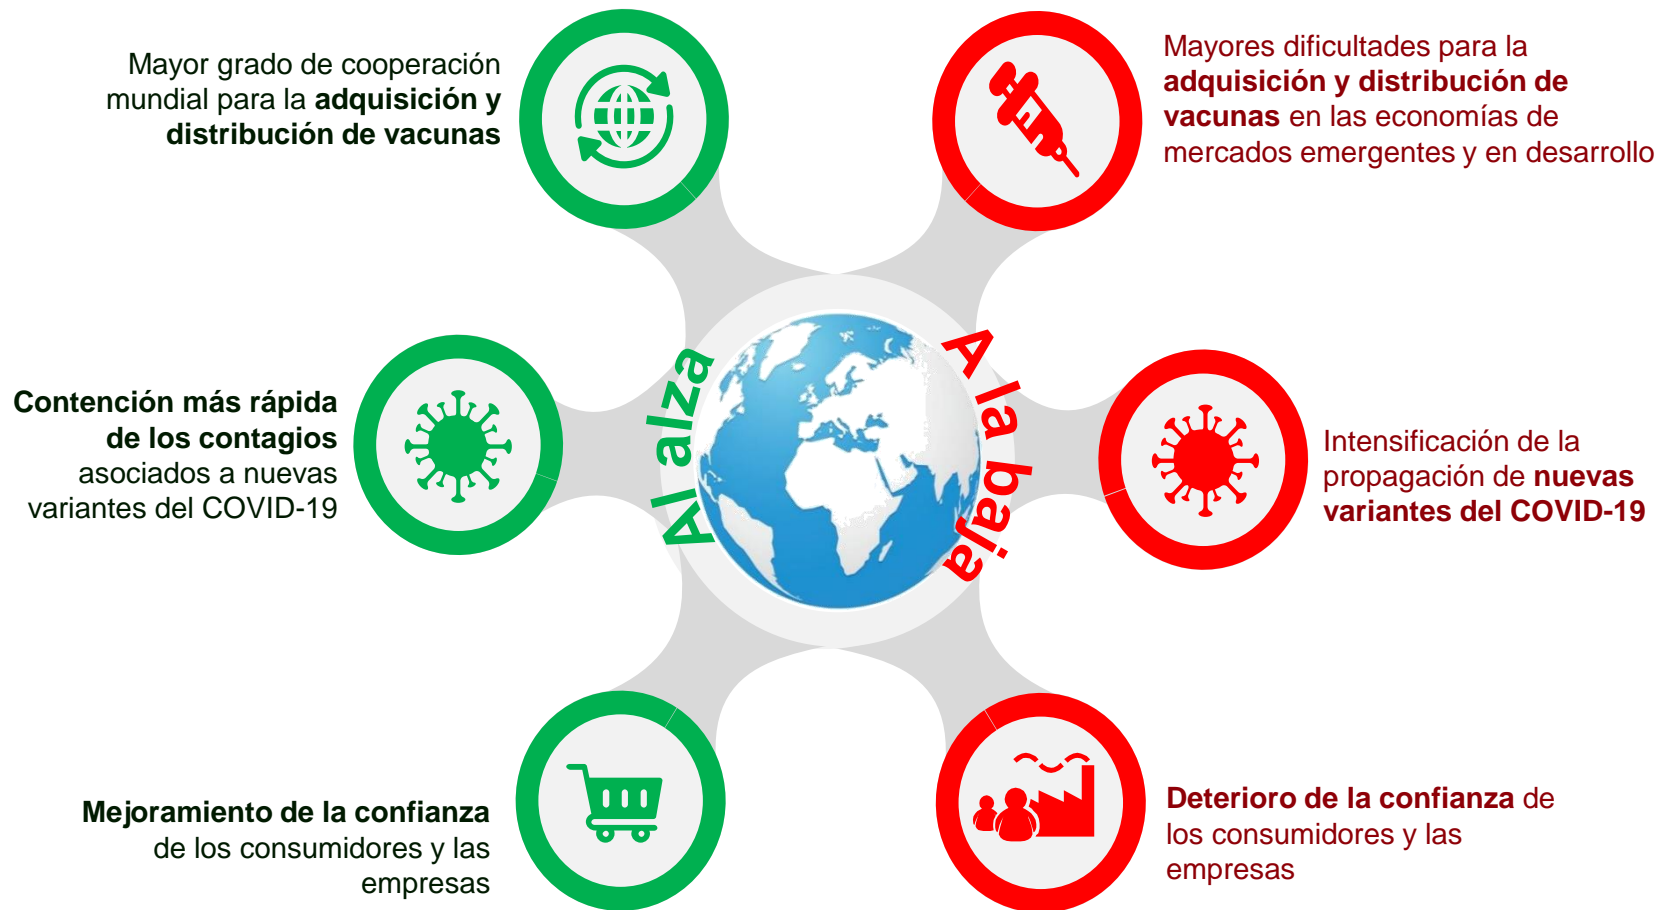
Mayor grado de cooperación mundial para la **adquisición y distribución de vacunas**

Mayores dificultades para la **adquisición y distribución de vacunas** en las economías de mercados emergentes y en desarrollo

Al alza

A la baja

**Contención más rápida de los contagios** asociados a nuevas variantes del COVID-19

Intensificación de la propagación de **nuevas variantes del COVID-19**

**Mejoramiento de la confianza** de los consumidores y las empresas

**Deterioro de la confianza** de los consumidores y las empresas